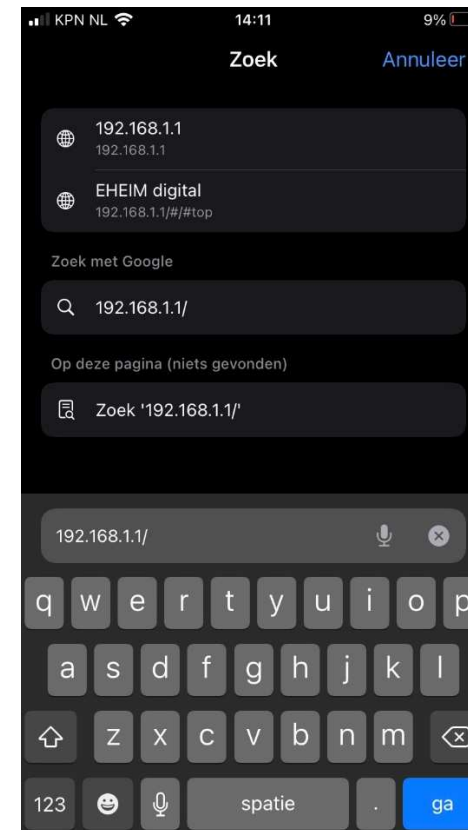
KPN NL 14:11 9%

Zoek Annuleer

192.168.1.1
192.168.1.1

EHEIM digital
192.168.1.1/#/#top

Zoek met Google

192.168.1.1/

Op deze pagina (niets gevonden)

Zoek '192.168.1.1/'

192.168.1.1/

q w e r t y u i o p
a s d f g h j k l
z x c v b n m
123 spatie . ga